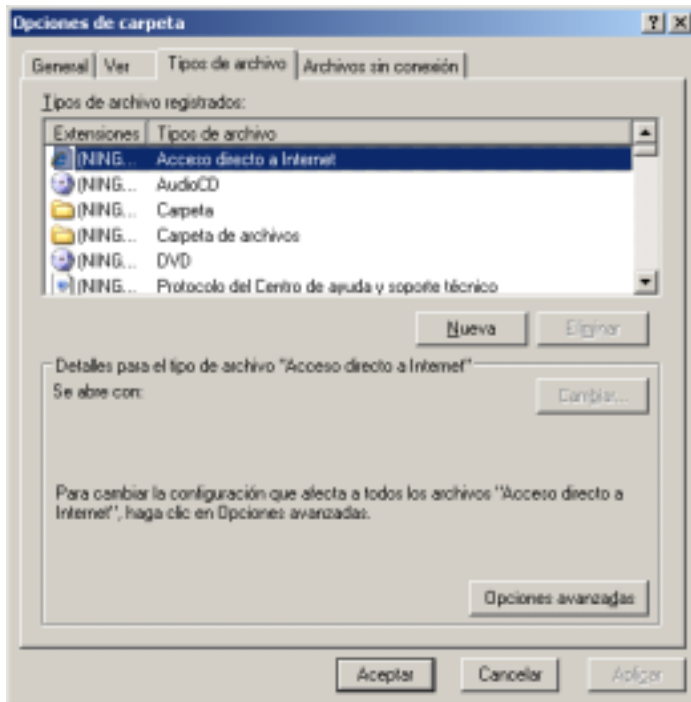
Opciones de carpeta

? X

General | Ver | Tipos de archivo | Archivos sin conexión

Tipos de archivo registrados:

| Extensiones | Tipos de archivo |
|---|---|
| (NING... | Acceso directo a Internet |
| (NING... | AudioCD |
| (NING... | Carpeta |
| (NING... | Carpeta de archivos |
| (NING... | DVD |
| (NING... | Protocolo del Centro de ayuda y soporte técnico |

Nueva

Eliminar

Detalles para el tipo de archivo "Acceso directo a Internet"

Se abre con:

Cambiar...

Para cambiar la configuración que afecta a todos los archivos "Acceso directo a Internet", haga clic en Opciones avanzadas.

Opciones avanzadas

Aceptar

Cancelar

Aplicar